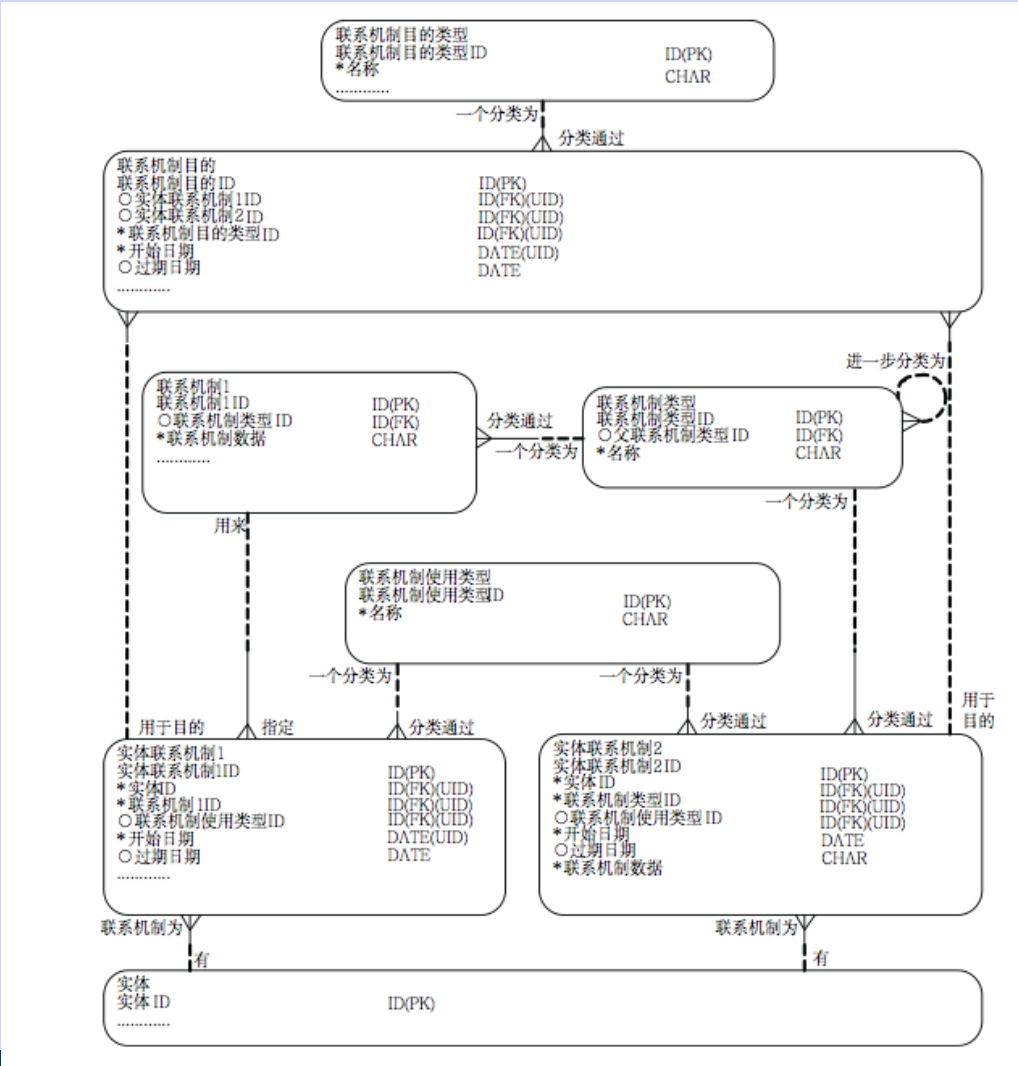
联系机制目的类型
联系机制目的类型ID ID(PK)
*名称 CHAR
............

一个分类为
分类通过

联系机制目的
联系机制目的ID ID(PK)
O实体联系机制1ID ID(FK)(UID)
O实体联系机制2ID ID(FK)(UID)
*联系机制目的类型ID ID(FK)(UID)
*开始日期 DATE(UID)
O过期日期 DATE
............

进一步分类为

联系机制1
联系机制1ID ID(PK)
O联系机制类型ID ID(FK)
*联系机制数据 CHAR
............

分类通过
一个分类为

联系机制类型
联系机制类型ID ID(PK)
O父联系机制类型ID ID(FK)
*名称 CHAR

一个分类为

用来

联系机制使用类型
联系机制使用类型ID ID(PK)
*名称 CHAR

一个分类为
一个分类为
用于目的
指定
分类通过
分类通过
分类通过
用于目的

实体联系机制1
实体联系机制1ID ID(PK)
*实体ID ID(FK)(UID)
*联系机制1ID ID(FK)(UID)
O联系机制使用类型ID ID(FK)(UID)
*开始日期 DATE(UID)
O过期日期 DATE
............

实体联系机制2
实体联系机制2ID ID(PK)
*实体ID ID(FK)(UID)
*联系机制类型ID ID(FK)(UID)
O联系机制使用类型ID ID(FK)(UID)
*开始日期 DATE
O过期日期 DATE
*联系机制数据 CHAR

联系机制为
有
联系机制为
有

实体
实体ID ID(PK)
............